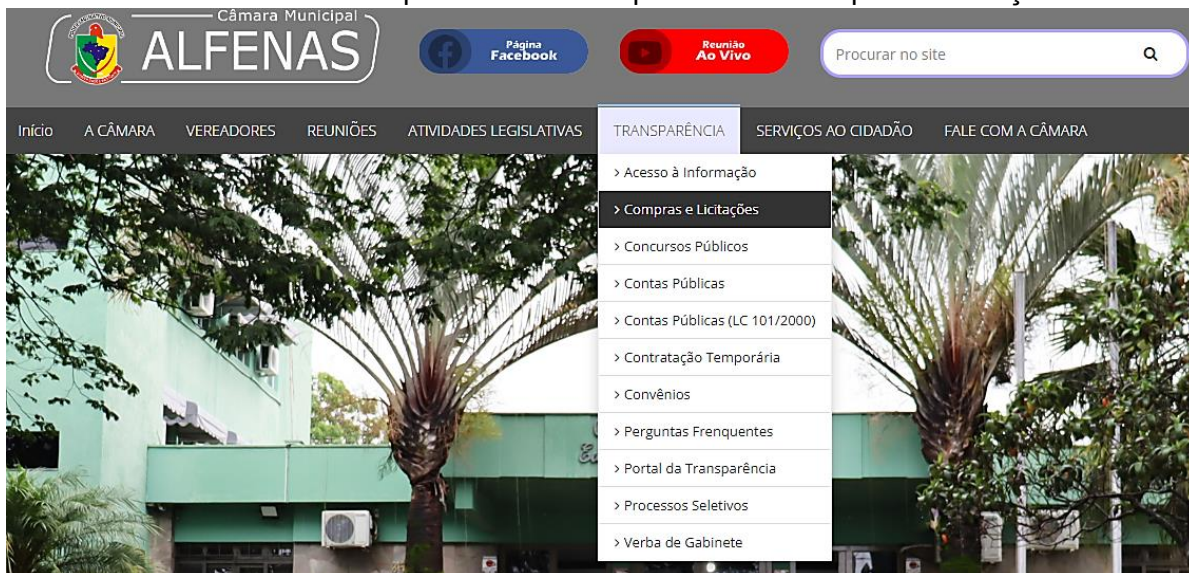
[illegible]

Câmara Municipal
ALFENAS

Página Facebook

Reunião Ao Vivo

Procurar no site

Início A CÂMARA VEREADORES REUNIÕES ATIVIDADES LEGISLATIVAS TRANSPARÊNCIA SERVIÇOS AO CIDADÃO FALE COM A CÂMARA

> Acesso à Informação
> Compras e Licitações
> Concursos Públicos
> Contas Públicas
> Contas Públicas (LC 101/2000)
> Contratação Temporária
> Convênios
> Perguntas Frenquentes
> Portal da Transparência
> Processos Seletivos
> Verba de Gabinete